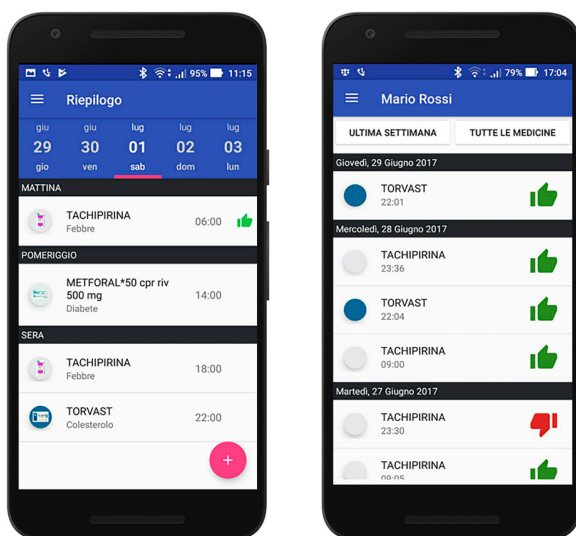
95% 11:15

Riepilogo

giu 29 gio
giu 30 ven
lug 01 sab
lug 02 dom
lug 03 lun

MATTINA

TACHIPIRINA
Febbre
06:00

POMERIGGIO

METFORAL*50 cpr riv 500 mg
Diabete
14:00

SERA

TACHIPIRINA
Febbre
18:00

TORVAST
Colesterolo
22:00

+

79% 17:04

Mario Rossi

ULTIMA SETTIMANA
TUTTE LE MEDICINE

Giovedì, 29 Giugno 2017

TORVAST
22:01

Mercoledì, 28 Giugno 2017

TACHIPIRINA
23:36

TORVAST
22:04

TACHIPIRINA
09:00

Martedì, 27 Giugno 2017

TACHIPIRINA
23:30

TACHIPIRINA
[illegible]